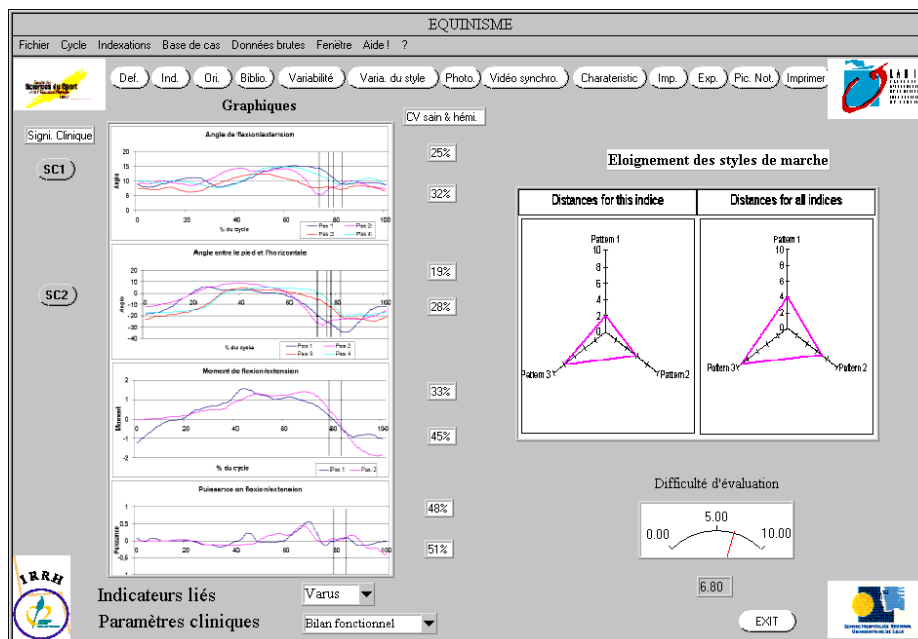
EQUINISME

Fichier Cycle Indexations Base de cas Données brutes Fenêtre Aide ! ?

Faculté des Sciences du Sport

Def. Ind. Ori. Biblio. Variabilité Varia. du style Photo. Vidéo synchro. Charateristic Imp. Exp. Pic. Not. Imprimer

Graphiques

CV sain & hémi.

Signi. Clinique

SC1

SC2

Angle de flexion/extension

20
15
10
5
0
Angle
0 20 40 60 80 100
% du cycle
Pas 1 Pas 2 Pas 3 Pas 4

Angle entre le pied et l'horizontale

20
10
0
-10
-20
-30
-40
Angle
0 20 40 60 80 100
% du cycle
Pas 1 Pas 2 Pas 3 Pas 4

Moment de flexion/extension

2
1
0
-1
-2
Moment
0 20 40 60 80 100
% du cycle
Pas 1 Pas 2

Puissance en flexion/extension

1
0.5
0
-0.5
-1
Puissance
0 20 40 60 80 100

25%

32%

19%

28%

33%

45%

48%

51%

Eloignement des styles de marche

| Distances for this indice | Distances for all indices |
|---|---|

Pattern 1
10
8
6
4
2
0
Pattern 3
Pattern 2

Pattern 1
10
8
6
4
2
0
Pattern 3
Pattern 2

Difficulté d'évaluation

5.00
0.00
10.00

6.80

IRRH

Indicateurs liés
Varus

Paramètres cliniques
Bilan fonctionnel

EXIT